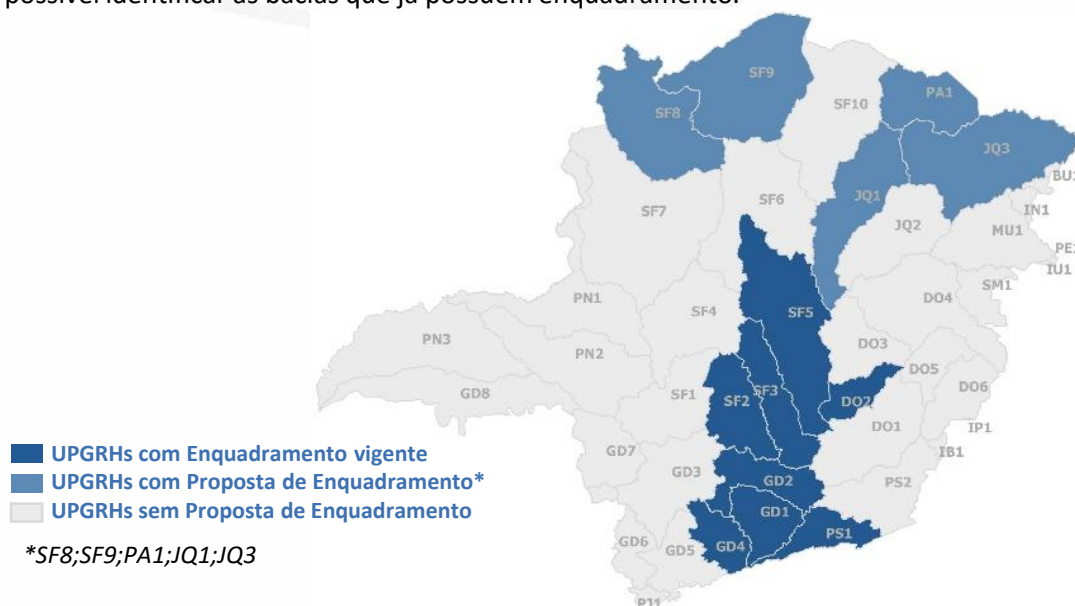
possível identificar as bacias que já possuem enquadramento.

SF9
SF8
SF10
PA1
JQ3
BU1
SF7
SF6
JQ1
JQ2
IN1
MU1
PE1
IU1
SM1
PN1
SF4
SF5
DO4
PN3
PN2
DO3
DO5
DO6
GD8
SF1
SF3
SF2
DO2
DO1
IP1
IB1
GD7
GD3
GD2
PS2
GD1
PS1
GD6
GD5
GD4
PJ1

UPGRHs com Enquadramento vigente
UPGRHs com Proposta de Enquadramento*
UPGRHs sem Proposta de Enquadramento

*SF8;SF9;PA1;JQ1;JQ3